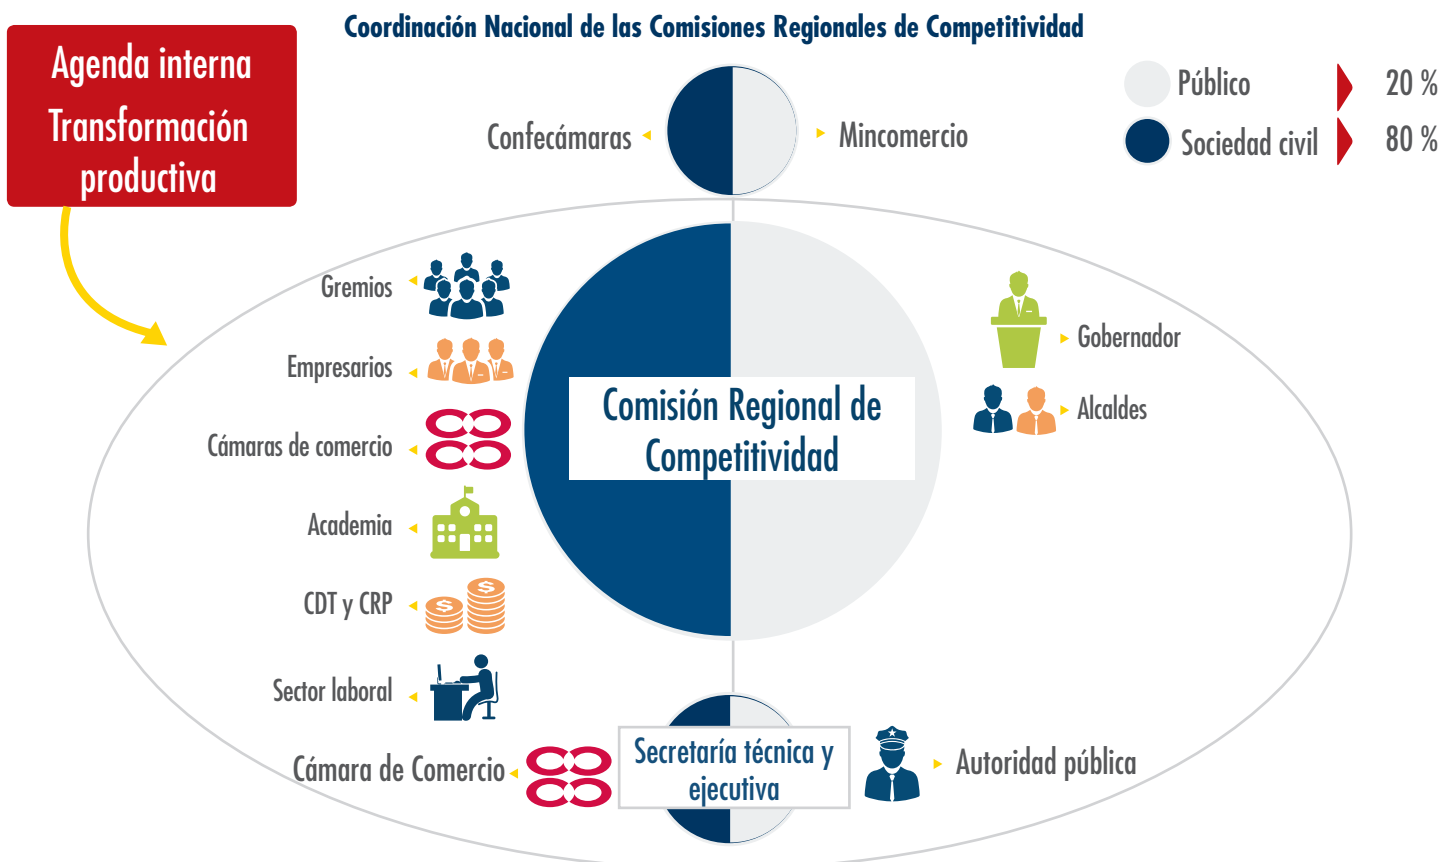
Coordinación Nacional de las Comisiones Regionales de Competitividad

Agenda interna Transformación productiva

Confecámaras

Mincomercio

Público 20 %

Sociedad civil 80 %

Gremios

Empresarios

Cámaras de comercio

Academia

CDT y CRP

Sector laboral

Comisión Regional de Competitividad

Gobernador

Alcaldes

Cámara de Comercio

Secretaría técnica y ejecutiva

Autoridad pública